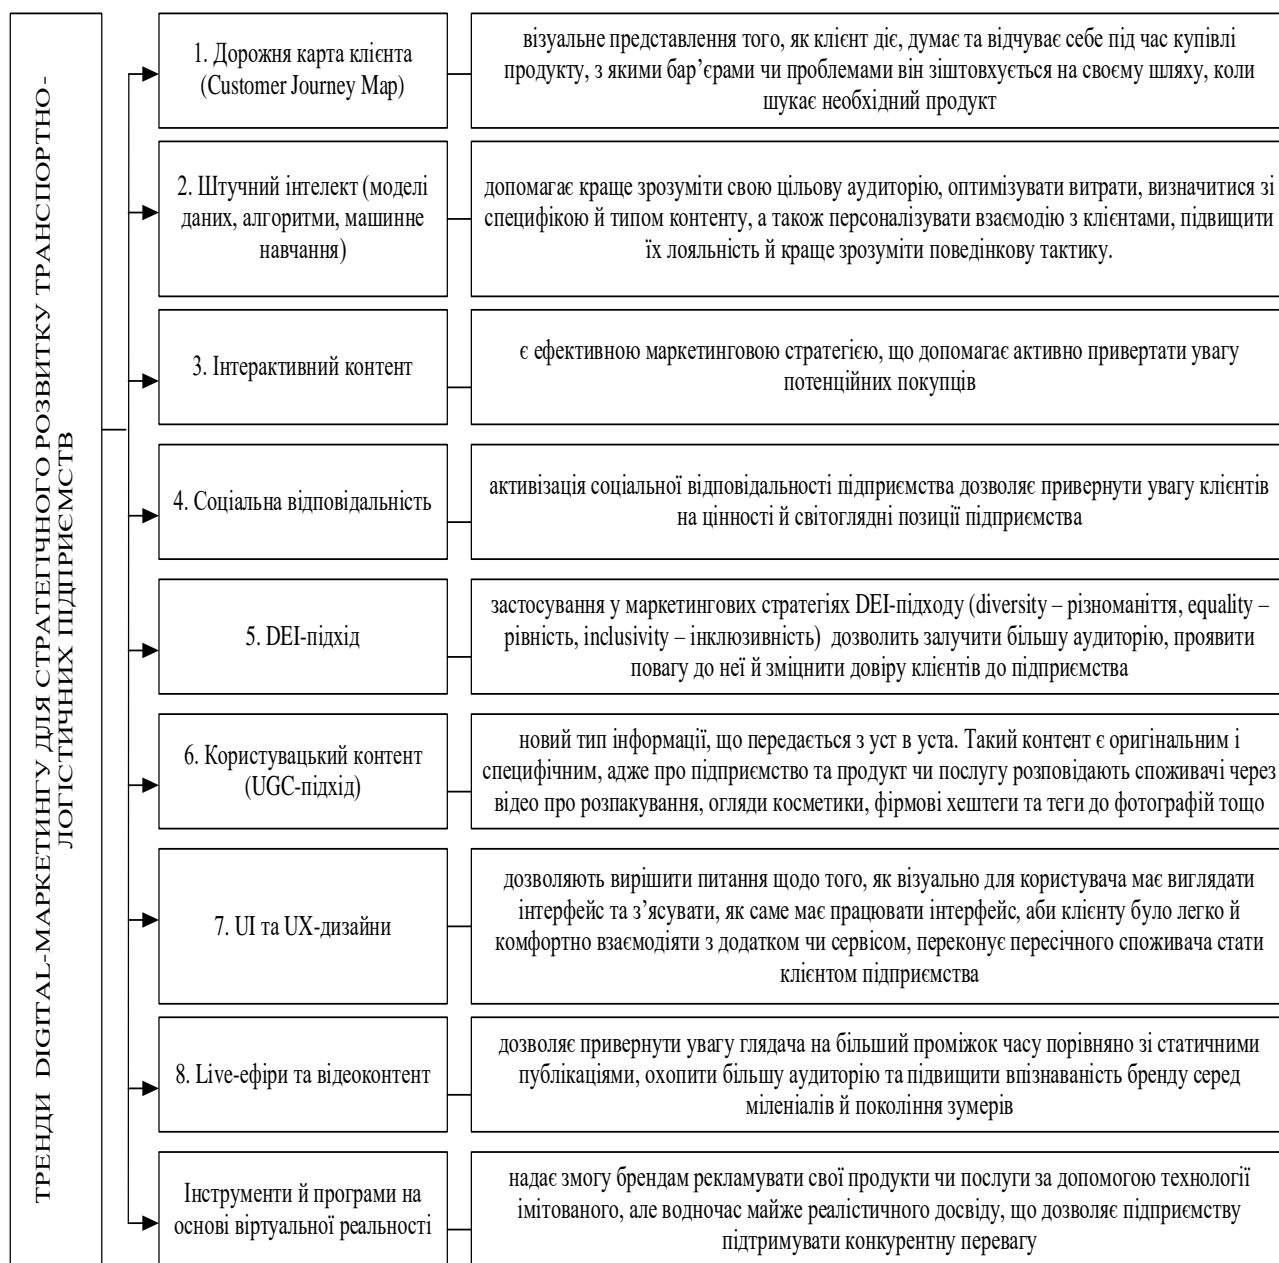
ТРЕНДИ DIGITAL-МАРКЕТИНГУ ДЛЯ СТРАТЕГІЧНОГО РОЗВИТКУ ТРАНСПОРТНО-ЛОГІСТИЧНИХ ПІДПРИЄМСТВ

1. Дорожня карта клієнта (Customer Journey Map)

візуальне представлення того, як клієнт діє, думає та відчуває себе під час купівлі продукту, з якими бар'єрами чи проблемами він зіштовхується на своєму шляху, коли шукає необхідний продукт

2. Штучний інтелект (моделі даних, алгоритми, машинне навчання)

допомагає краще зрозуміти свою цільову аудиторію, оптимізувати витрати, визначитися зі специфікою й типом контенту, а також персоналізувати взаємодію з клієнтами, підвищити їх лояльність й краще зрозуміти поведінкову тактику.

3. Інтерактивний контент

є ефективною маркетинговою стратегією, що допомагає активно привертати увагу потенційних покупців

4. Соціальна відповідальність

активізація соціальної відповідальності підприємства дозволяє привернути увагу клієнтів на цінності й світоглядні позиції підприємства

5. DEI-підхід

застосування у маркетингових стратегіях DEI-підходу (diversity – різноманіття, equality – рівність, inclusivity – інклюзивність) дозволить залучити більшу аудиторію, проявити повагу до неї й зміцнити довіру клієнтів до підприємства

6. Користувацький контент (UGC-підхід)

новий тип інформації, що передається з уст в уста. Такий контент є оригінальним і специфічним, адже про підприємство та продукт чи послугу розповідають споживачі через відео про розпакування, огляди косметики, фірмові хештеги та теги до фотографій тощо

7. UI та UX-дизайни

дозволяють вирішити питання щодо того, як візуально для користувача має виглядати інтерфейс та з'ясувати, як саме має працювати інтерфейс, аби клієнту було легко й комфортно взаємодіяти з додатком чи сервісом, переконує пересічного споживача стати клієнтом підприємства

8. Live-ефіри та відеоконтент

дозволяє привернути увагу глядача на більший проміжок часу порівняно зі статичними публікаціями, охопити більшу аудиторію та підвищити впізнаваність бренду серед міленіалів й покоління зумерів

Інструменти й програми на основі віртуальної реальності

надає змогу брендам рекламувати свої продукти чи послуги за допомогою технології імітованого, але водночас майже реалістичного досвіду, що дозволяє підприємству підтримувати конкурентну перевагу